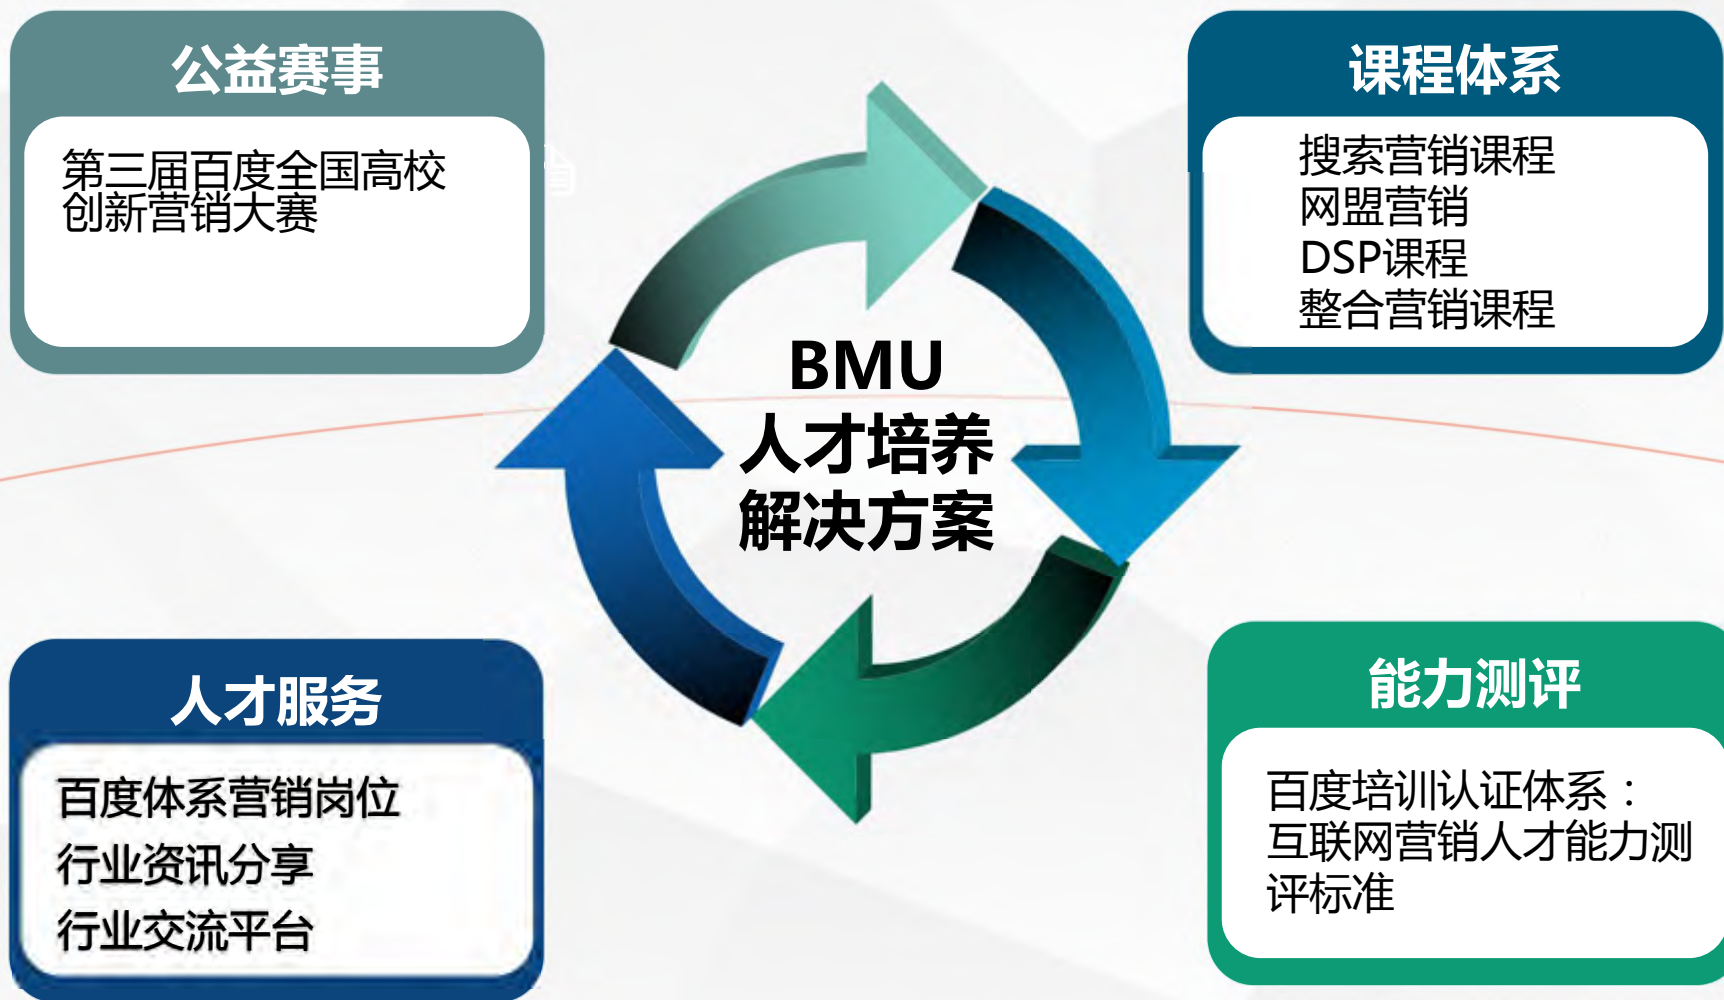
公益赛事

第三届百度全国高校创新营销大赛

课程体系

搜索营销课程
网盟营销
DSP课程
整合营销课程

BMU
人才培养
解决方案

人才服务

百度体系营销岗位
行业资讯分享
行业交流平台

能力测评

百度培训认证体系：互联网营销人才能力测评标准